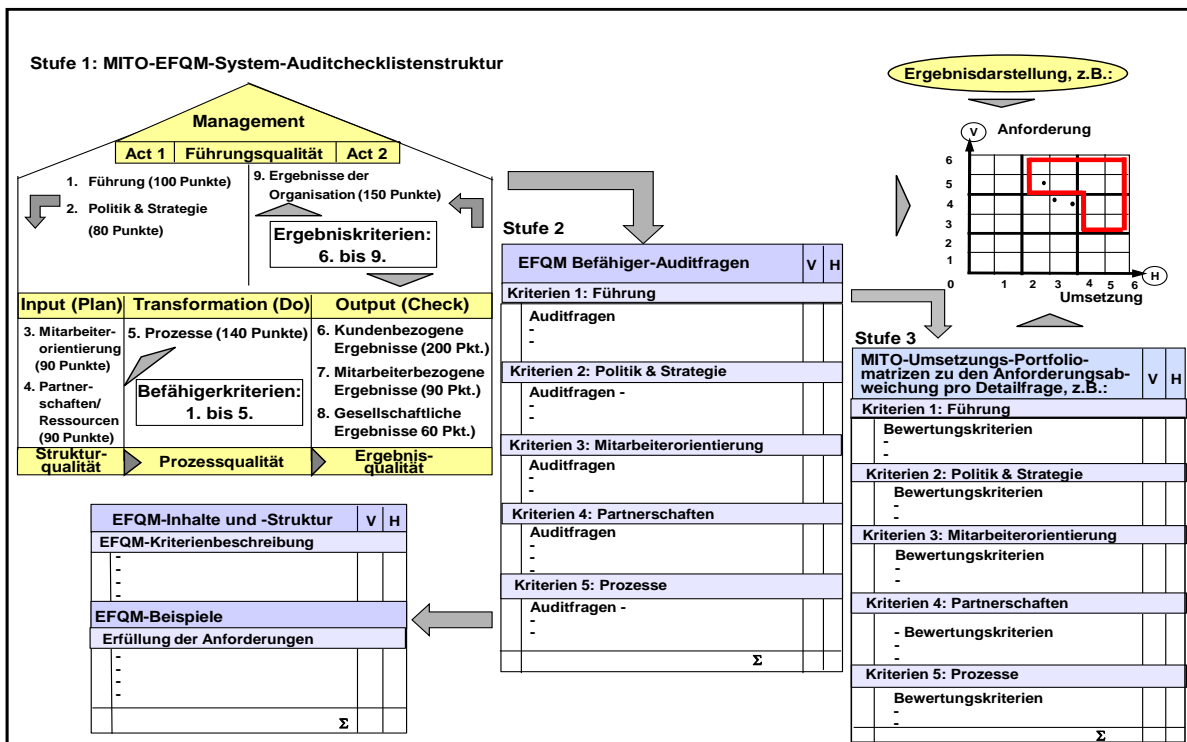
Stufe 1: MITO-EFQM-System-Auditchecklistenstruktur

Management

Act 1 | Führungsqualität | Act 2

1. Führung (100 Punkte)
2. Politik & Strategie (80 Punkte)

9. Ergebnisse der Organisation (150 Punkte)

Ergebniskriterien: 6. bis 9.

Input (Plan) | Transformation (Do) | Output (Check)

3. Mitarbeiterorientierung (90 Punkte)
4. Partnerschaften/ Ressourcen (90 Punkte)

5. Prozesse (140 Punkte)

Befähigerkriterien: 1. bis 5.

6. Kundenbezogene Ergebnisse (200 Pkt.)
7. Mitarbeiterbezogene Ergebnisse (90 Pkt.)
8. Gesellschaftliche Ergebnisse 60 Pkt.)

Strukturqualität | Prozessqualität | Ergebnisqualität

Stufe 2

| EFQM Befähiger-Auditfragen | V | H |
|---|---|---|
| Kriterien 1: Führung | | |
| Auditfragen - - | | |
| Kriterien 2: Politik & Strategie | | |
| Auditfragen - - - | | |
| Kriterien 3: Mitarbeiterorientierung | | |
| Auditfragen - - | | |
| Kriterien 4: Partnerschaften | | |
| Auditfragen - - - | | |
| Kriterien 5: Prozesse | | |
| Auditfragen - - - | | |
| Σ | | |

| EFQM-Inhalte und -Struktur | V | H |
|---|---|---|
| EFQM-Kriterienbeschreibung | | |
| - - - - | | |
| EFQM-Beispiele | | |
| Erfüllung der Anforderungen | | |
| - - - - - | | |
| Σ | | |

Ergebnisdarstellung, z.B.:

V Anforderung
6 5 4 3 2 1 0
1 2 3 4 5 6 H
Umsetzung

Stufe 3

| MITO-Umsetzungs-Portfoliomatrizen zu den Anforderungsabweichung pro Detailfrage, z.B.: | V | H |
|---|---|---|
| Kriterien 1: Führung | | |
| Bewertungskriterien - - | | |
| Kriterien 2: Politik & Strategie | | |
| Bewertungskriterien - - | | |
| Kriterien 3: Mitarbeiterorientierung | | |
| Bewertungskriterien - - | | |
| Kriterien 4: Partnerschaften | | |
| - Bewertungskriterien - - | | |
| Kriterien 5: Prozesse | | |
| Bewertungskriterien - - | | |
| Σ | | |